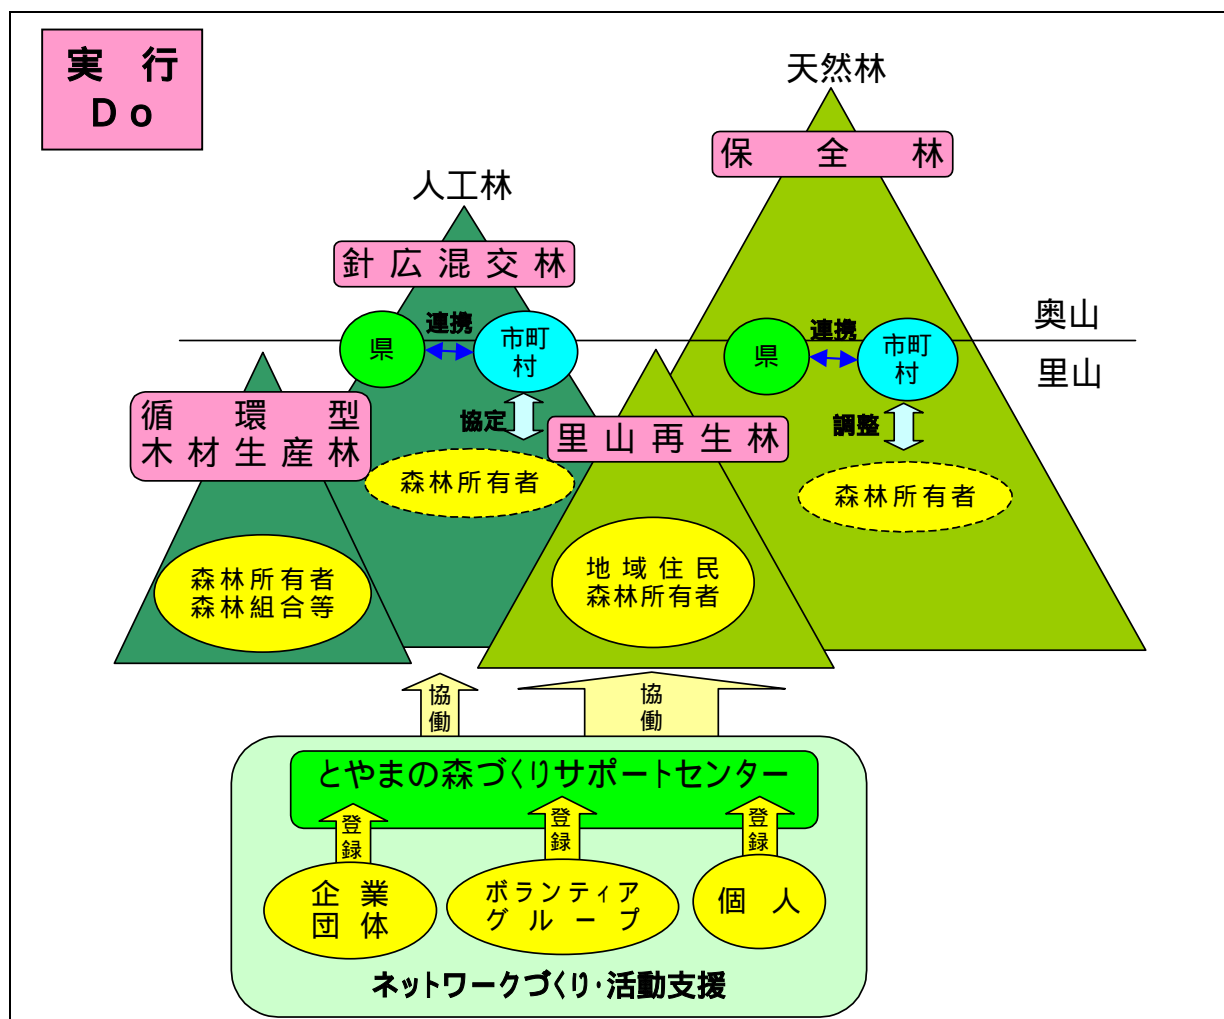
実行
Do

天然林

保全林

人工林

針広混交林

連携

県

市町村

奥山

里山

連携

県

市町村

循環型
木材生産林

協定

里山再生林

調整

森林所有者

森林所有者

森林所有者
森林組合等

地域住民
森林所有者

協働

協働

とやまの森づくりサポートセンター

登録

登録

登録

企業
団体

ボランティア
グループ

個人

ネットワークづくり・活動支援